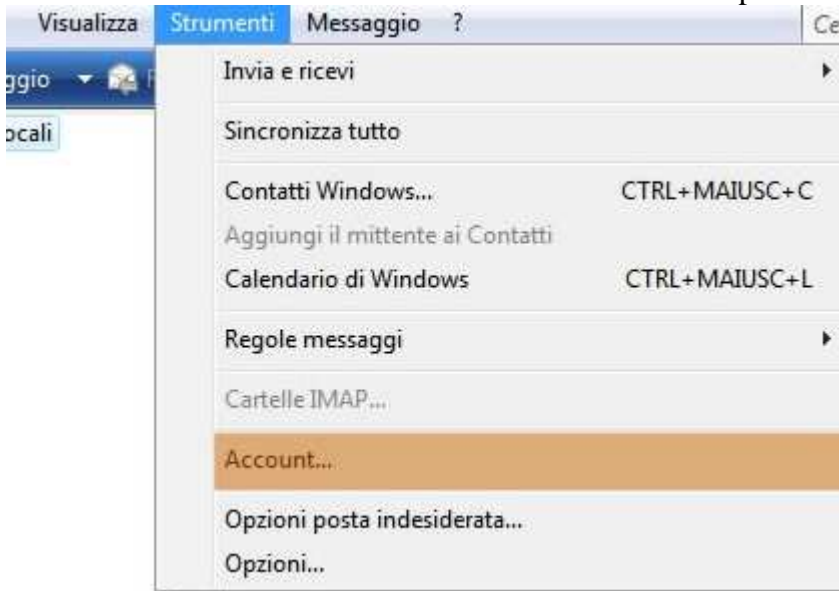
Visualizza Strumenti Messaggio ? Ce

ggio

ocali

Invia e ricevi

Sincronizza tutto

Contatti Windows... CTRL+MAIUSC+C

Aggiungi il mittente ai Contatti

Calendario di Windows CTRL+MAIUSC+L

Regole messaggi

Cartelle IMAP...

Account...

Opzioni posta indesiderata...

Opzioni...